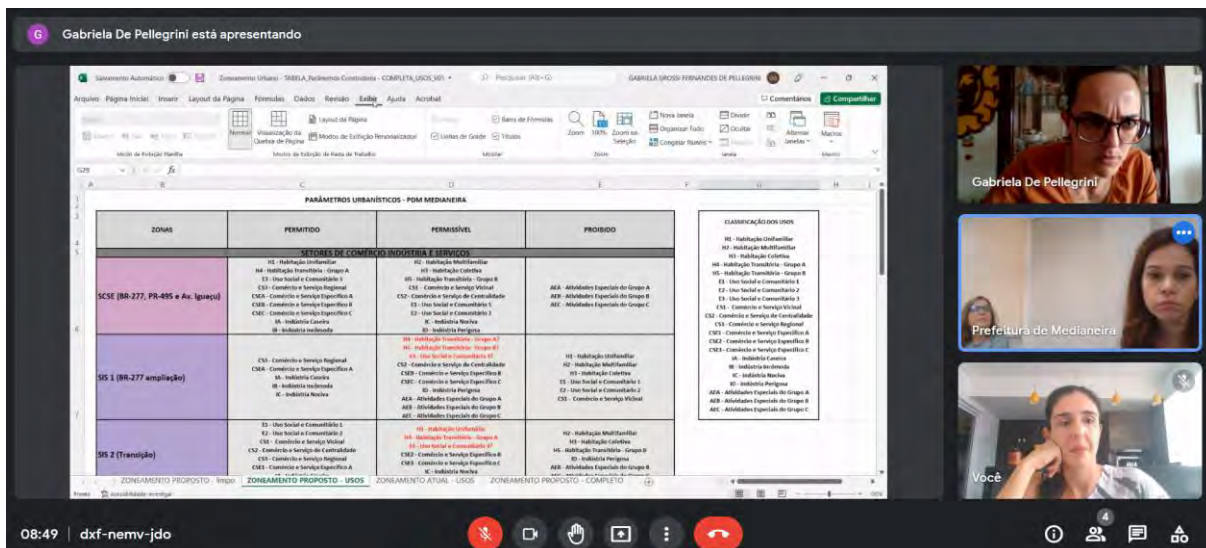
G Gabriela De Pellegrini está apresentando

Salvamento Automático Zoneamento Urbano - TABELA_Parâmetros Construtivos - COMPLETA_USOS_V01 Pesquisar GABRIELA GROSSI FERNANDES DE PELLEGRINI

Arquivo Página Inicial Inserir Layout da Página Fórmulas Dados Revisão Exibir Ajuda Acrobat Comentários Compartilhar

Normal Visualização da Quebra de Página Layout da Página Modos de Exibição Personalizados Régua Barra de Fórmulas Linhas de Grade Títulos Zoom 100% Zoom na Seleção Nova Janela Organizar Tudo Congelar Painéis Dividir Ocultar Reexibir Alternar Janelas Macros

Modos de Exibição de Pasta de Trabalho Mostrar Zoom Janela Macros

G28 fx

PARÂMETROS URBANÍSTICOS - PDM MEDIANEIRA

| ZONAS | PERMITIDO | PERMISSÍVEL | PROIBIDO |
|---|---|---|---|
| SETORES DE COMÉRCIO INDÚSTRIA E SERVIÇOS | | | |
| SCSE (BR-277, PR-495 e Av. Iguaçu) | H1 - Habitação Unifamiliar<br>H4 - Habitação Transitória - Grupo A<br>E3 - Uso Social e Comunitário 3<br>CS3 - Comércio e Serviço Regional<br>CSEA - Comércio e Serviço Específico A<br>CSEB - Comércio e Serviço Específico B<br>CSEC - Comércio e Serviço Específico C<br>IA - Indústria Caseira<br>IB - Indústria Incômoda | H2 - Habitação Multifamiliar<br>H3 - Habitação Coletiva<br>H5 - Habitação Transitória - Grupo B<br>CS1 - Comércio e Serviço Vicinal<br>CS2 - Comércio e Serviço de Centralidade<br>E1 - Uso Social e Comunitário 1<br>E2 - Uso Social e Comunitário 2<br>IC - Indústria Nociva<br>ID - Indústria Perigosa | AEA - Atividades Especiais do Grupo A<br>AEB - Atividades Especiais do Grupo B<br>AEC - Atividades Especiais do Grupo C |
| SIS 1 (BR-277 ampliação) | CS3 - Comércio e Serviço Regional<br>CSEA - Comércio e Serviço Específico A<br>IA - Indústria Caseira<br>IB - Indústria Incômoda<br>IC - Indústria Nociva | H4 - Habitação Transitória - Grupo A?<br>H5 - Habitação Transitória - Grupo B?<br>E3 - Uso Social e Comunitário 3?<br>CS2 - Comércio e Serviço de Centralidade<br>CSEB - Comércio e Serviço Específico B<br>CSEC - Comércio e Serviço Específico C<br>ID - Indústria Perigosa<br>AEA - Atividades Especiais do Grupo A<br>AEB - Atividades Especiais do Grupo B<br>AEC - Atividades Especiais do Grupo C | H1 - Habitação Unifamiliar<br>H2 - Habitação Multifamiliar<br>H3 - Habitação Coletiva<br>E1 - Uso Social e Comunitário 1<br>E2 - Uso Social e Comunitário 2<br>CS1 - Comércio e Serviço Vicinal |
| SIS 2 (Transição) | E1 - Uso Social e Comunitário 1<br>E2 - Uso Social e Comunitário 2<br>CS1 - Comércio e Serviço Vicinal<br>CS2 - Comércio e Serviço de Centralidade<br>CS3 - Comércio e Serviço Regional<br>CSE1 - Comércio e Serviço Específico A<br>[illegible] | H1 - Habitação Unifamiliar<br>H4 - Habitação Transitória - Grupo A<br>E3 - Uso Social e Comunitário 3?<br>CSE2 - Comércio e Serviço Específico B<br>CSE3 - Comércio e Serviço Específico C<br>IC - Indústria Nociva | H2 - Habitação Multifamiliar<br>H3 - Habitação Coletiva<br>H5 - Habitação Transitória - Grupo B<br>ID - Indústria Perigosa<br>AEA - Atividades Especiais do Grupo A |

CLASSIFICAÇÃO DOS USOS
H1 - Habitação Unifamiliar
H2 - Habitação Multifamiliar
H3 - Habitação Coletiva
H4 - Habitação Transitória - Grupo A
H5 - Habitação Transitória - Grupo B
E1 - Uso Social e Comunitário 1
E2 - Uso Social e Comunitário 2
E3 - Uso Social e Comunitário 3
CS1 - Comércio e Serviço Vicinal
CS2 - Comércio e Serviço de Centralidade
CS3 - Comércio e Serviço Regional
CSE1 - Comércio e Serviço Específico A
CSE2 - Comércio e Serviço Específico B
CSE3 - Comércio e Serviço Específico C
IA - Indústria Caseira
IB - Indústria Incômoda
IC - Indústria Nociva
ID - Indústria Perigosa
AEA - Atividades Especiais do Grupo A
AEB - Atividades Especiais do Grupo B
AEC - Atividades Especiais do Grupo C

ZONEAMENTO PROPOSTO - limpo ZONEAMENTO PROPOSTO - USOS ZONEAMENTO ATUAL - USOS ZONEAMENTO PROPOSTO - COMPLETO
Pronto Acessibilidade: investigar

Gabriela De Pellegrini
Prefeitura de Medianeira
Você

08:49 | dxf-nemv-jdo
4